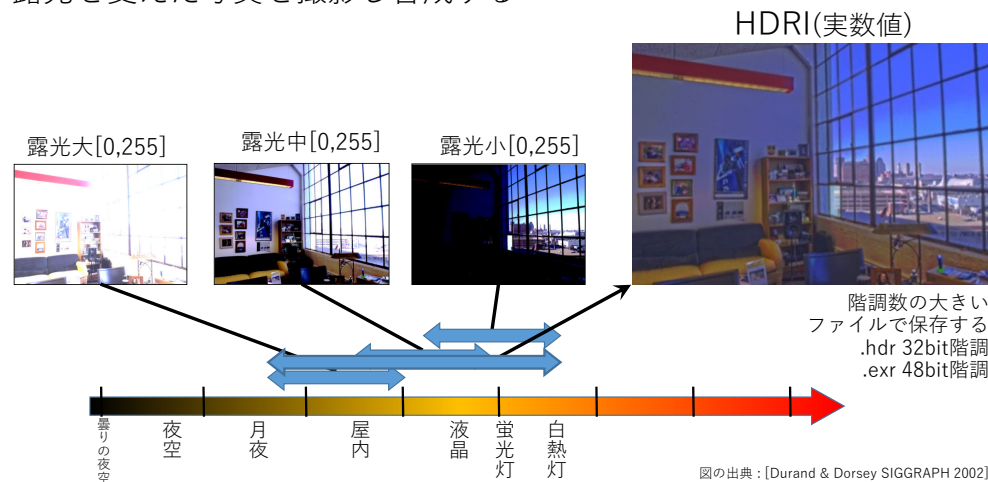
露光を変えた写真を撮影し合成する

HDRI(実数値)

露光大[0,255]

露光中[0,255]

露光小[0,255]

階調数の大きい
ファイルで保存する
.hdr 32bit階調
.exr 48bit階調

曇りの夜空

夜空

月夜

屋内

液晶

蛍光灯

白熱灯

図の出典：[Durand & Dorsey SIGGRAPH 2002]